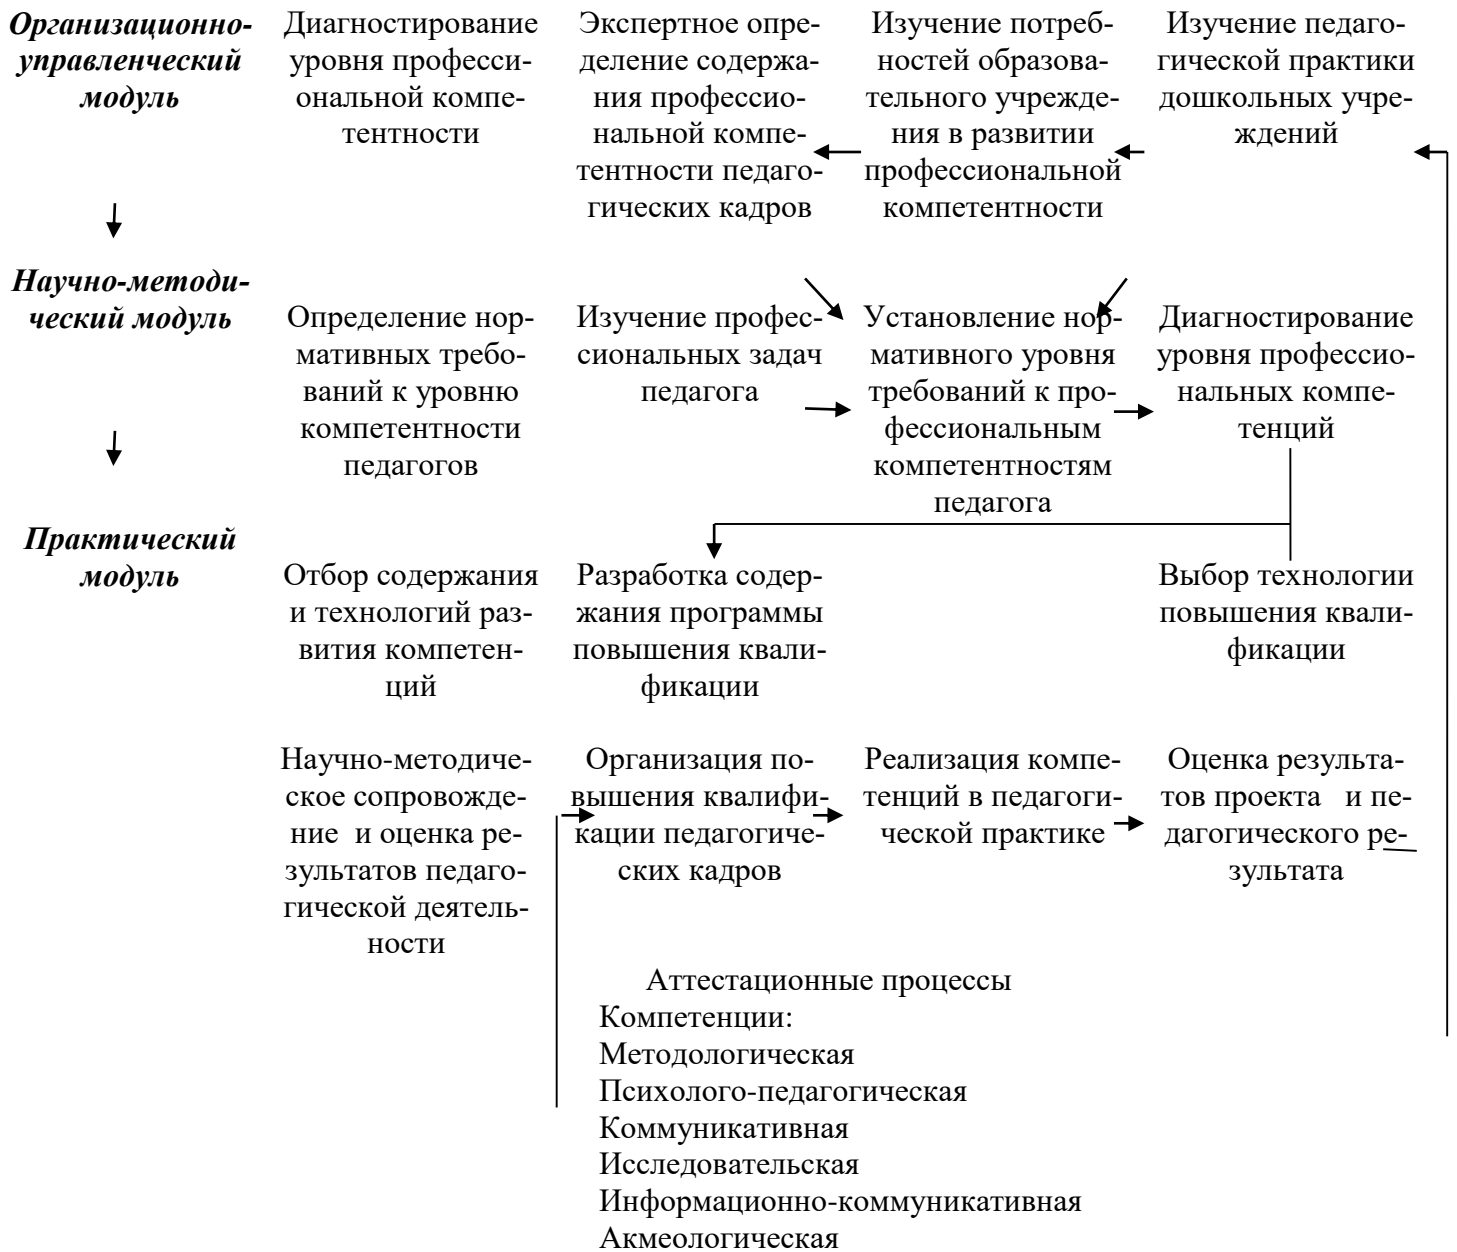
Организационно-управленческий модуль

Диагностирование уровня профессиональной компетентности

Экспертное определение содержания профессиональной компетентности педагогических кадров

Изучение потребностей образовательного учреждения в развитии профессиональной компетентности

Изучение педагогической практики дошкольных учреждений

Научно-методический модуль

Определение нормативных требований к уровню компетентности педагогов

Изучение профессиональных задач педагога

Установление нормативного уровня требований к профессиональным компетентностям педагога

Диагностирование уровня профессиональных компетенций

Практический модуль

Отбор содержания и технологий развития компетенций

Разработка содержания программы повышения квалификации

Выбор технологии повышения квалификации

Научно-методическое сопровождение и оценка результатов педагогической деятельности

Организация повышения квалификации педагогических кадров

Реализация компетенций в педагогической практике

Оценка результатов проекта и педагогического результата

Аттестационные процессы
Компетенции:
Методологическая
Психолого-педагогическая
Коммуникативная
Исследовательская
Информационно-коммуникативная
Акмеологическая